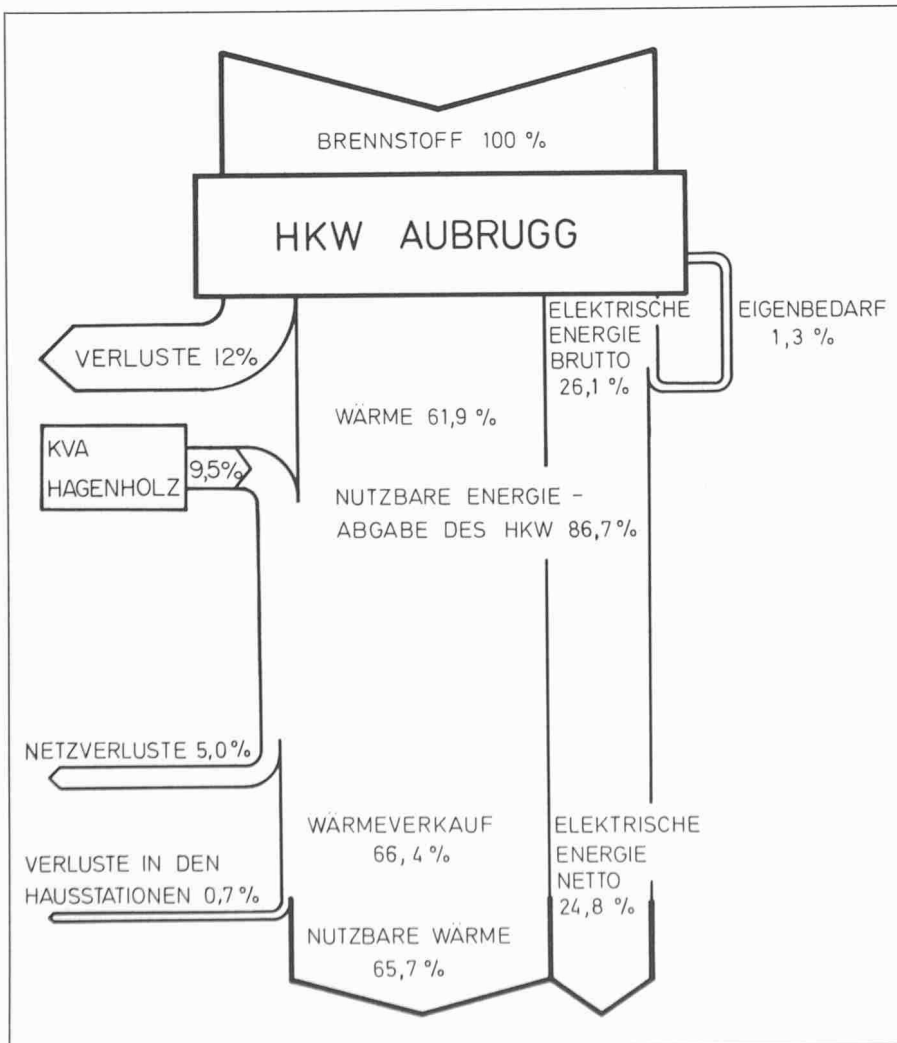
BRENNSTOFF 100 %

HKW AUBRUGG

VERLUSTE 12%

ELEKTRISCHE ENERGIE BRUTTO 26,1 %

EIGENBEDARF 1,3 %

WÄRME 61,9 %

KVA HAGENHOLZ

9,5%

NUTZBARE ENERGIE - ABGABE DES HKW 86,7 %

NETZVERLUSTE 5,0%

WÄRMEVERKAUF 66, 4 %

ELEKTRISCHE ENERGIE NETTO 24,8 %

VERLUSTE IN DEN HAUSSTATIONEN 0,7 %

NUTZBARE WÄRME 65,7 %